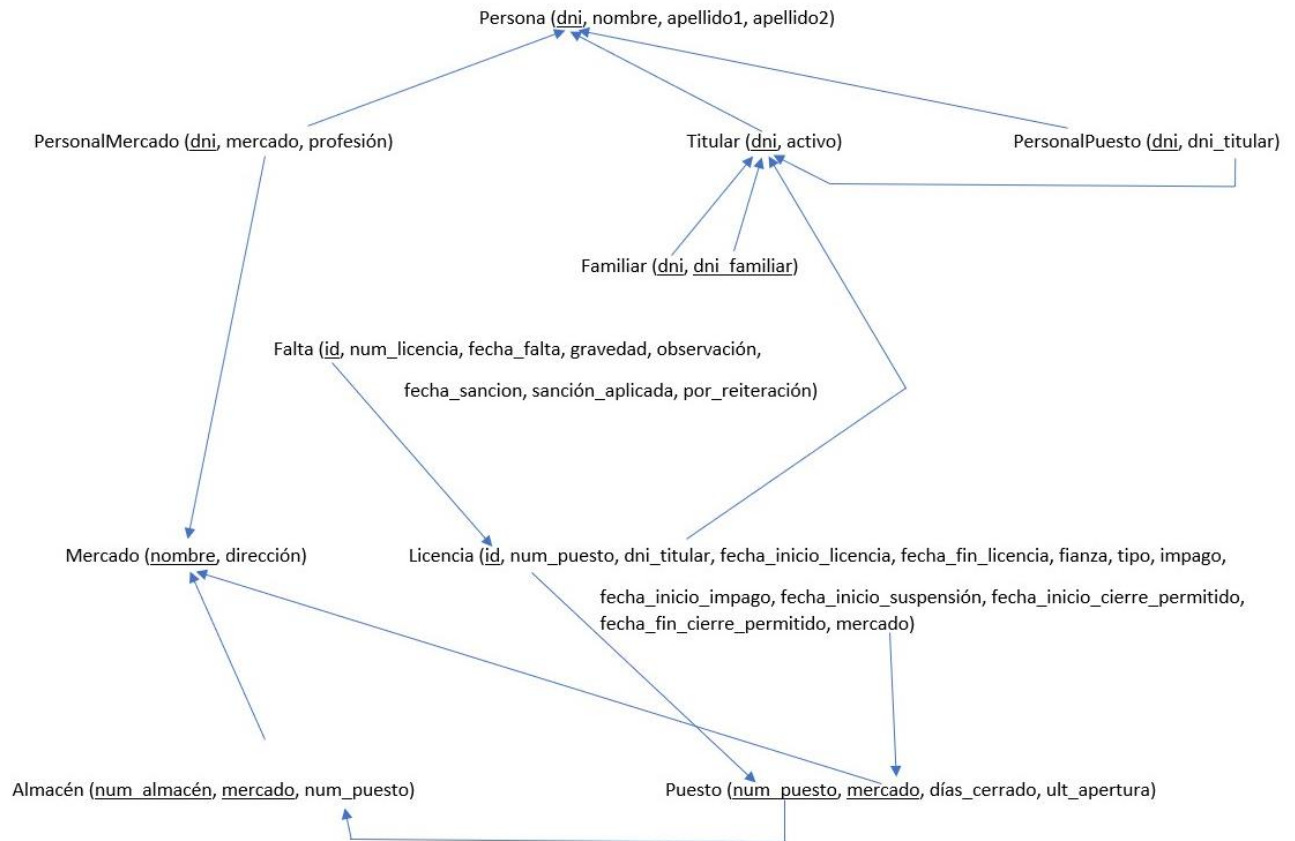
Persona (dni, nombre, apellido1, apellido2)

PersonalMercado (dni, mercado, profesión)

Titular (dni, activo)

PersonalPuesto (dni, dni_titular)

Familiar (dni, dni_familiar)

Falta (id, num_licencia, fecha_falta, gravedad, observación, fecha_sancion, sanción_aplicada, por_reiteración)

Mercado (nombre, dirección)

Licencia (id, num_puesto, dni_titular, fecha_inicio_licencia, fecha_fin_licencia, fianza, tipo, impago, fecha_inicio_impago, fecha_inicio_suspensión, fecha_inicio_cierre_permitido, fecha_fin_cierre_permitido, mercado)

Almacén (num_almacén, mercado, num_puesto)

Puesto (num_puesto, mercado, días_cerrado, ult_apertura)